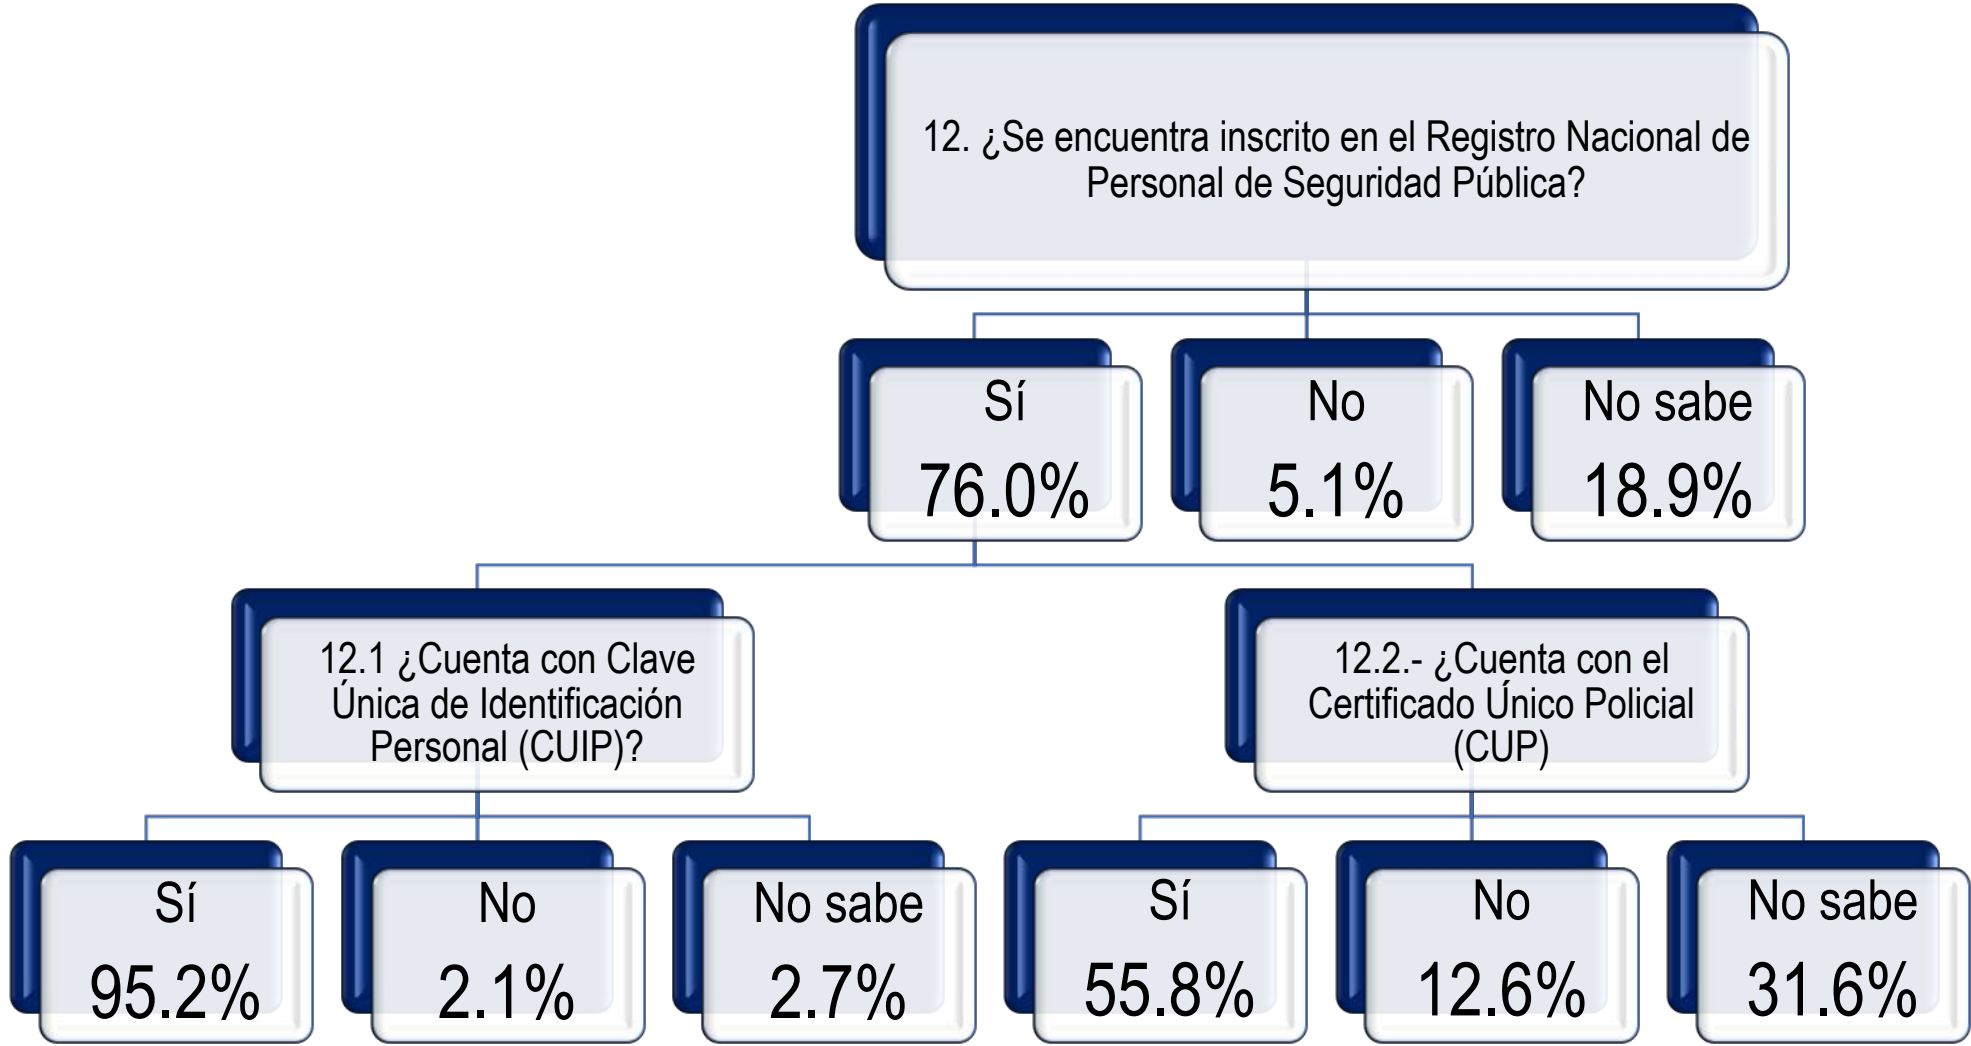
12. ¿Se encuentra inscrito en el Registro Nacional de Personal de Seguridad Pública?

Sí
76.0%

No
5.1%

No sabe
18.9%

12.1 ¿Cuenta con Clave Única de Identificación Personal (CUIP)?

12.2.- ¿Cuenta con el Certificado Único Policial (CUP)

Sí
95.2%

No
2.1%

No sabe
2.7%

Sí
55.8%

No
12.6%

No sabe
31.6%